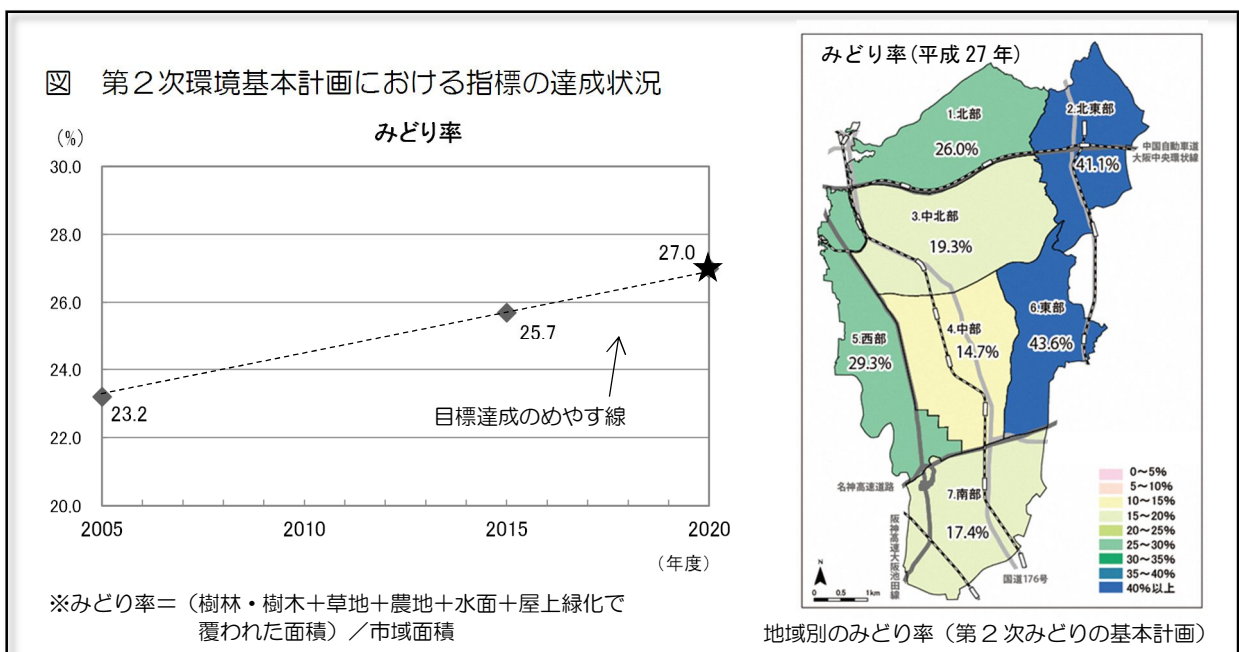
図　第２次環境基本計画における指標の達成状況

（%）

みどり率

30.0
28.0
26.0
24.0
22.0
20.0

27.0
25.7
23.2

目標達成のめやす線

2005
2010
2015
2020

（年度）

※みどり率＝（樹林・樹木＋草地＋農地＋水面＋屋上緑化で覆われた面積）／市域面積

みどり率（平成 27 年）

1.北部
26.0%
2.北東部
41.1%
中国自動車道
大阪中央環状線
3.中北部
19.3%
4.中部
14.7%
5.西部
29.3%
6.東部
43.6%
7.南部
17.4%
名神高速道路
阪神高速大阪池田線
国道176号

0〜5%
5〜10%
10〜15%
15〜20%
20〜25%
25〜30%
30〜35%
35〜40%
40%以上

N
0　0.5　1km

地域別のみどり率（第２次みどりの基本計画）